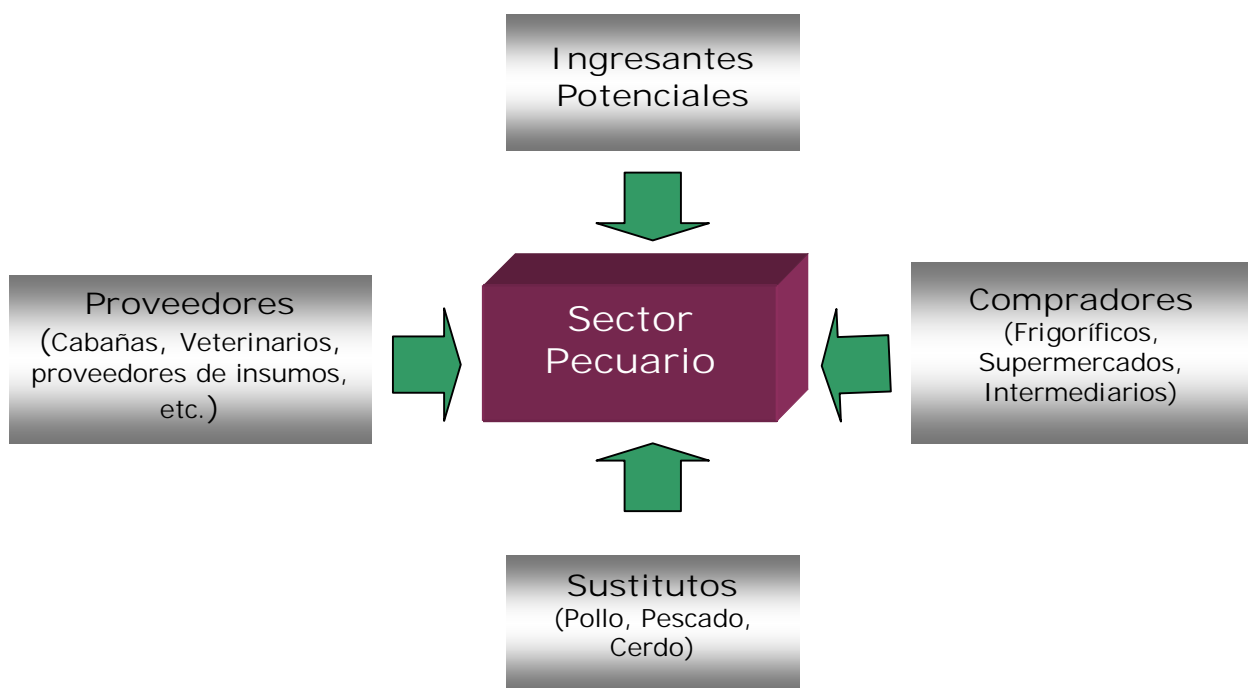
Ingresantes Potenciales

Proveedores
(Cabañas, Veterinarios, proveedores de insumos, etc.)

Sector Pecuario

Compradores
(Frigoríficos, Supermercados, Intermediarios)

Sustitutos
(Pollo, Pescado, Cerdo)